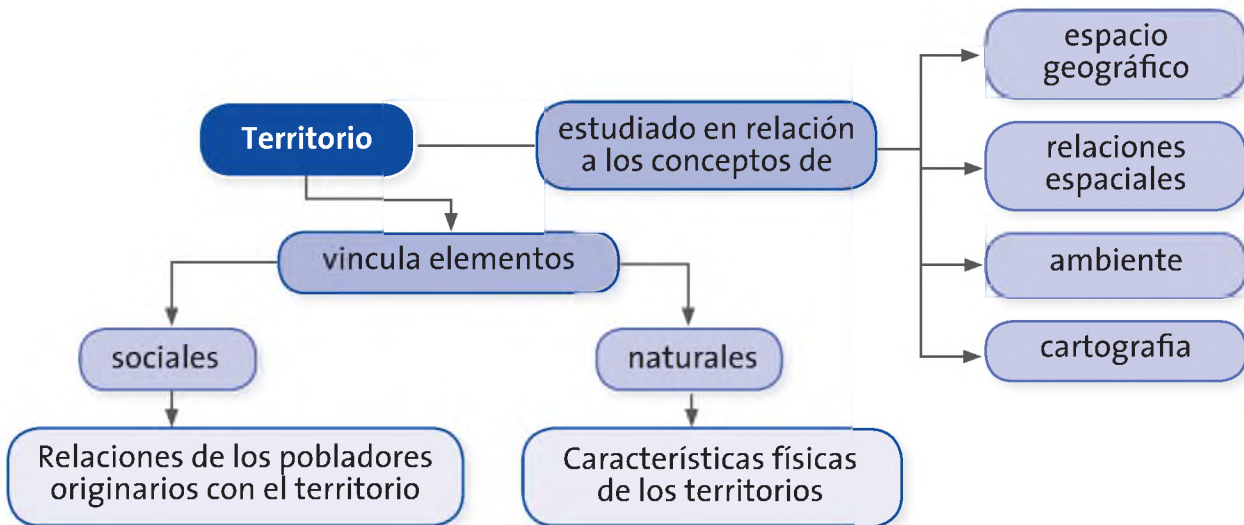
Territorio

estudiado en relación a los conceptos de

espacio geográfico

relaciones espaciales

ambiente

cartografia

vincula elementos

sociales

naturales

Relaciones de los pobladores originarios con el territorio

Características físicas de los territorios